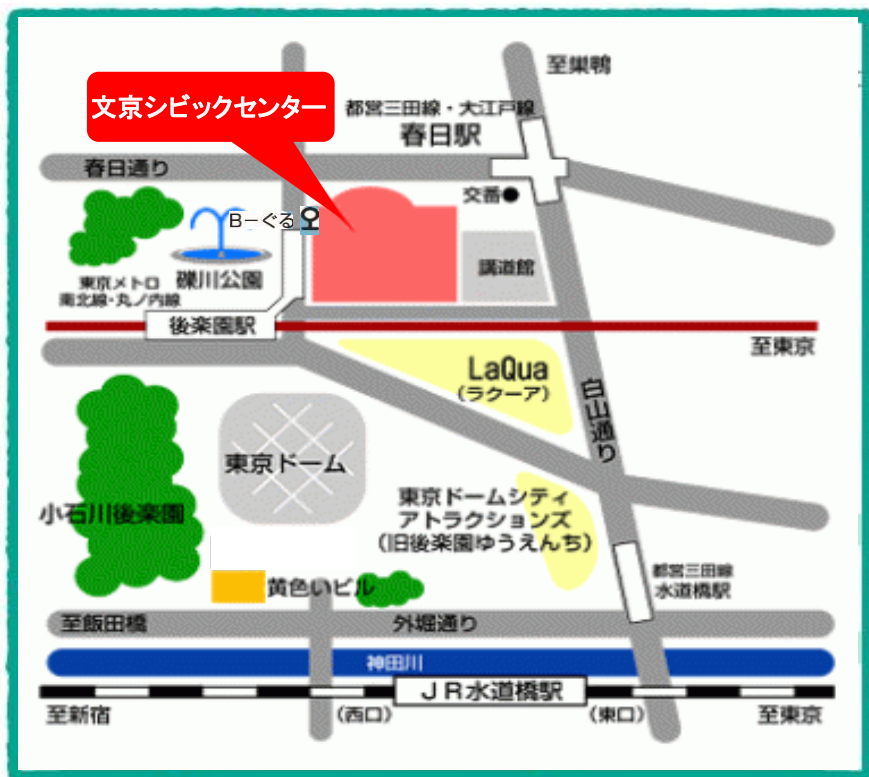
至巣鴨

文京シビックセンター

都営三田線・大江戸線
春日駅

春日通り

交番

B−ぐる

講道館

東京メトロ
南北線・丸ノ内線

礫川公園

後楽園駅

至東京

LaQua
(ラクーア)

白山通り

東京ドーム

小石川後楽園

東京ドームシティ
アトラクションズ
(旧後楽園ゆうえんち)

都営三田線
水道橋駅

黄色いビル

至飯田橋

外堀通り

神田川

ＪＲ水道橋駅

至新宿

(西口)

(東口)

至東京